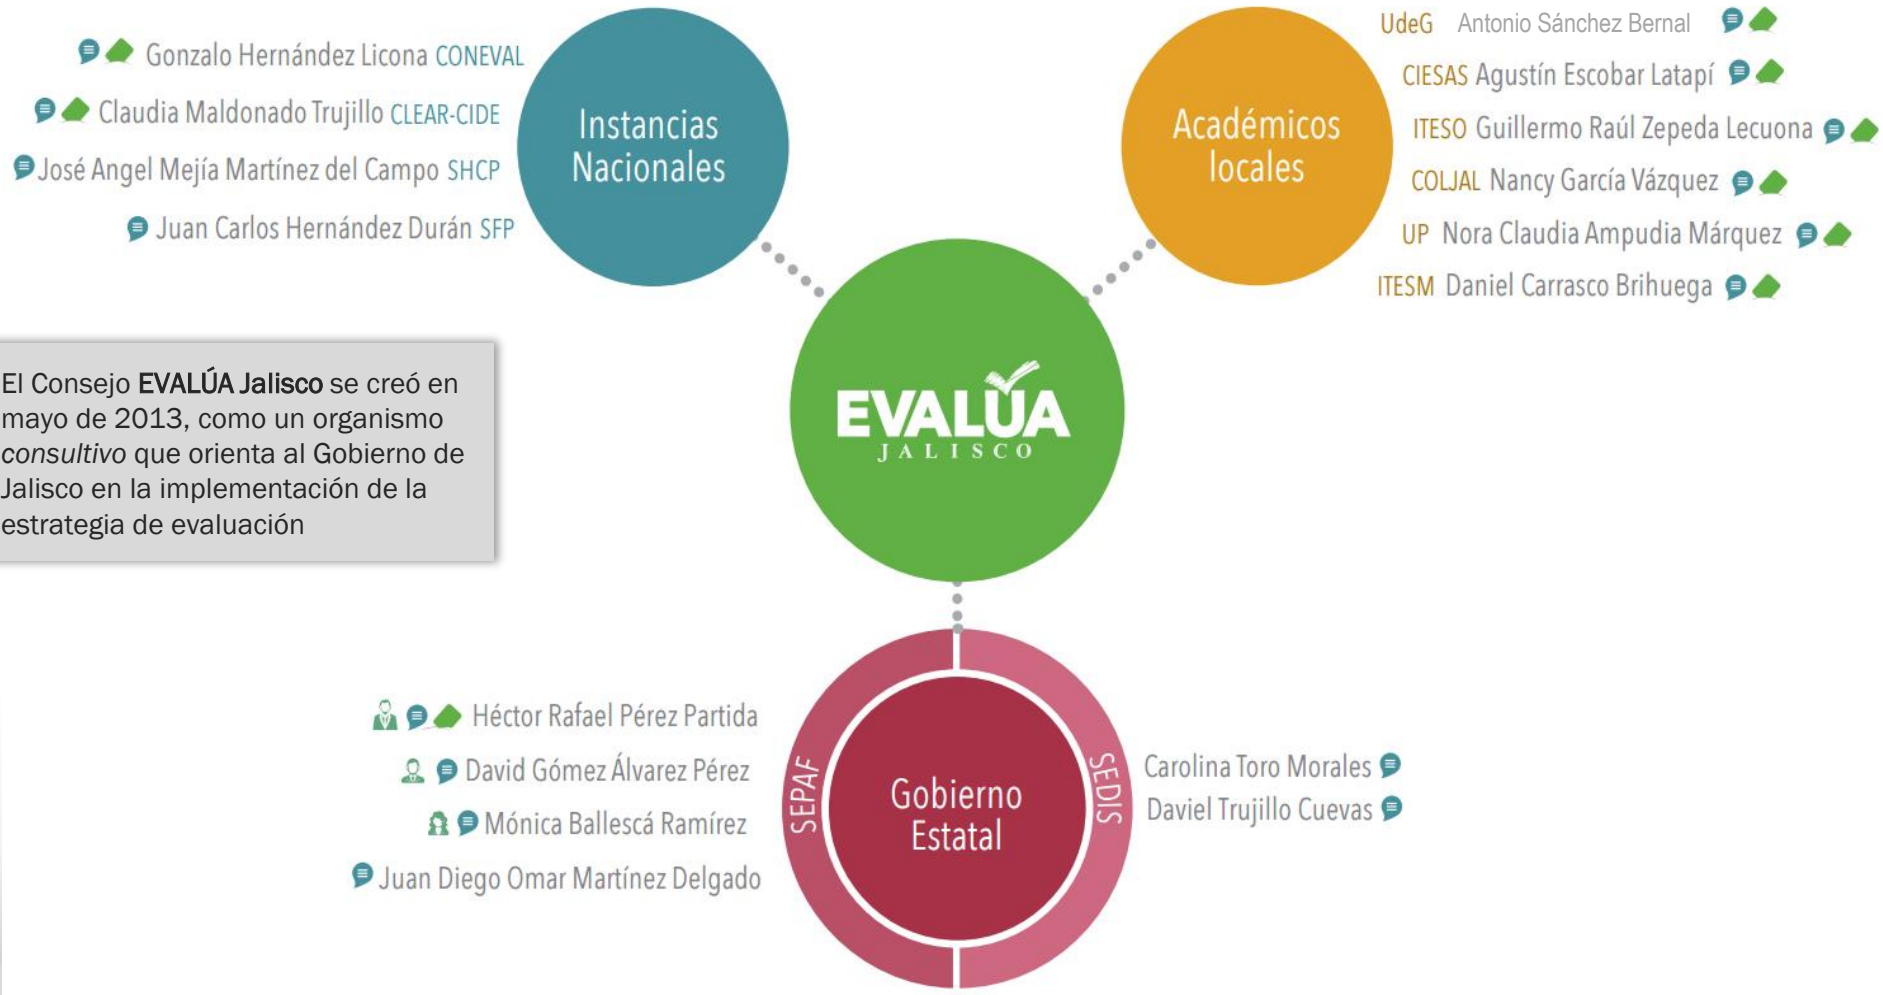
Gonzalo Hernández Licona CONEVAL

Claudia Maldonado Trujillo CLEAR-CIDE

José Angel Mejía Martínez del Campo SHCP

Juan Carlos Hernández Durán SFP

Instancias Nacionales

Académicos locales

UdeG Antonio Sánchez Bernal

CIESAS Agustín Escobar Latapí

ITESO Guillermo Raúl Zepeda Lecuona

COLJAL Nancy García Vázquez

UP Nora Claudia Ampudia Márquez

ITESM Daniel Carrasco Brihuega

El Consejo **EVALÚA Jalisco** se creó en mayo de 2013, como un organismo *consultivo* que orienta al Gobierno de Jalisco en la implementación de la estrategia de evaluación

EVALÚA JALISCO

Héctor Rafael Pérez Partida

David Gómez Álvarez Pérez

Mónica Ballescá Ramírez

Juan Diego Omar Martínez Delgado

SEPAF

Gobierno Estatal

SEDIS

Carolina Toro Morales

Daviel Trujillo Cuevas